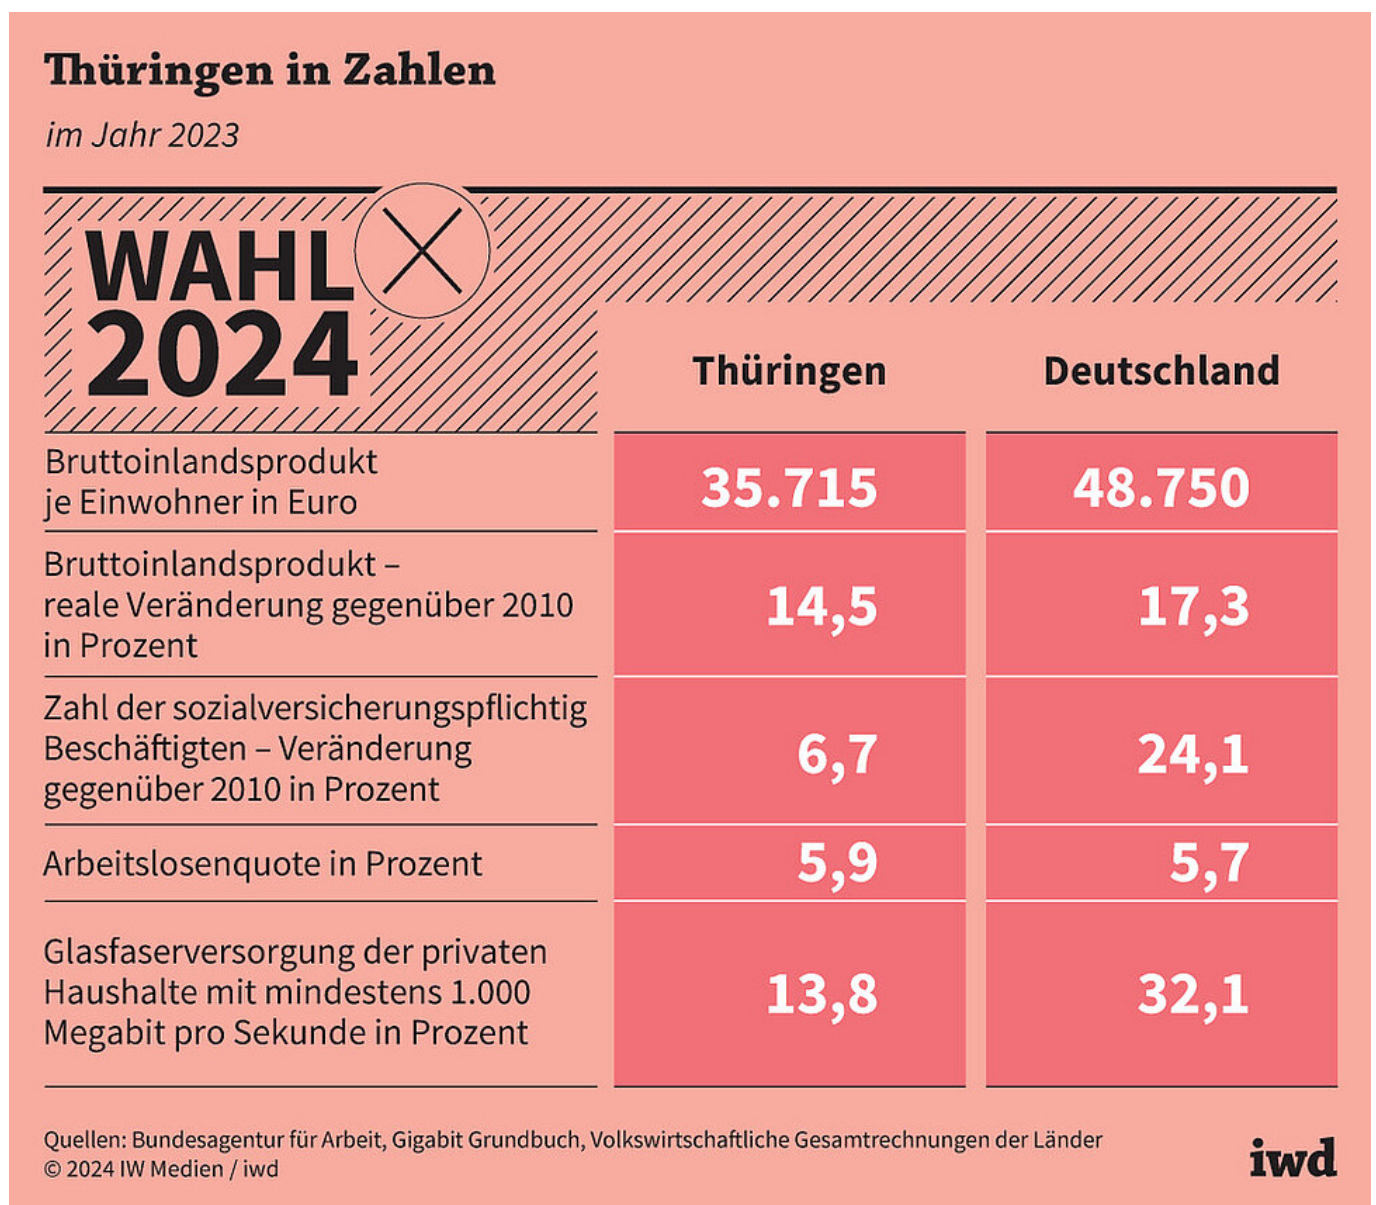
Thüringen in Zahlen

im Jahr 2023

WAHL 2024

| | Thüringen | Deutschland |
|---|---|---|
| Bruttoinlandsprodukt je Einwohner in Euro | 35.715 | 48.750 |
| Bruttoinlandsprodukt – reale Veränderung gegenüber 2010 in Prozent | 14,5 | 17,3 |
| Zahl der sozialversicherungspflichtig Beschäftigten – Veränderung gegenüber 2010 in Prozent | 6,7 | 24,1 |
| Arbeitslosenquote in Prozent | 5,9 | 5,7 |
| Glasfaserversorgung der privaten Haushalte mit mindestens 1.000 Megabit pro Sekunde in Prozent | 13,8 | 32,1 |

Quellen: Bundesagentur für Arbeit, Gigabit Grundbuch, Volkswirtschaftliche Gesamtrechnungen der Länder
© 2024 IW Medien / iwd

iwd